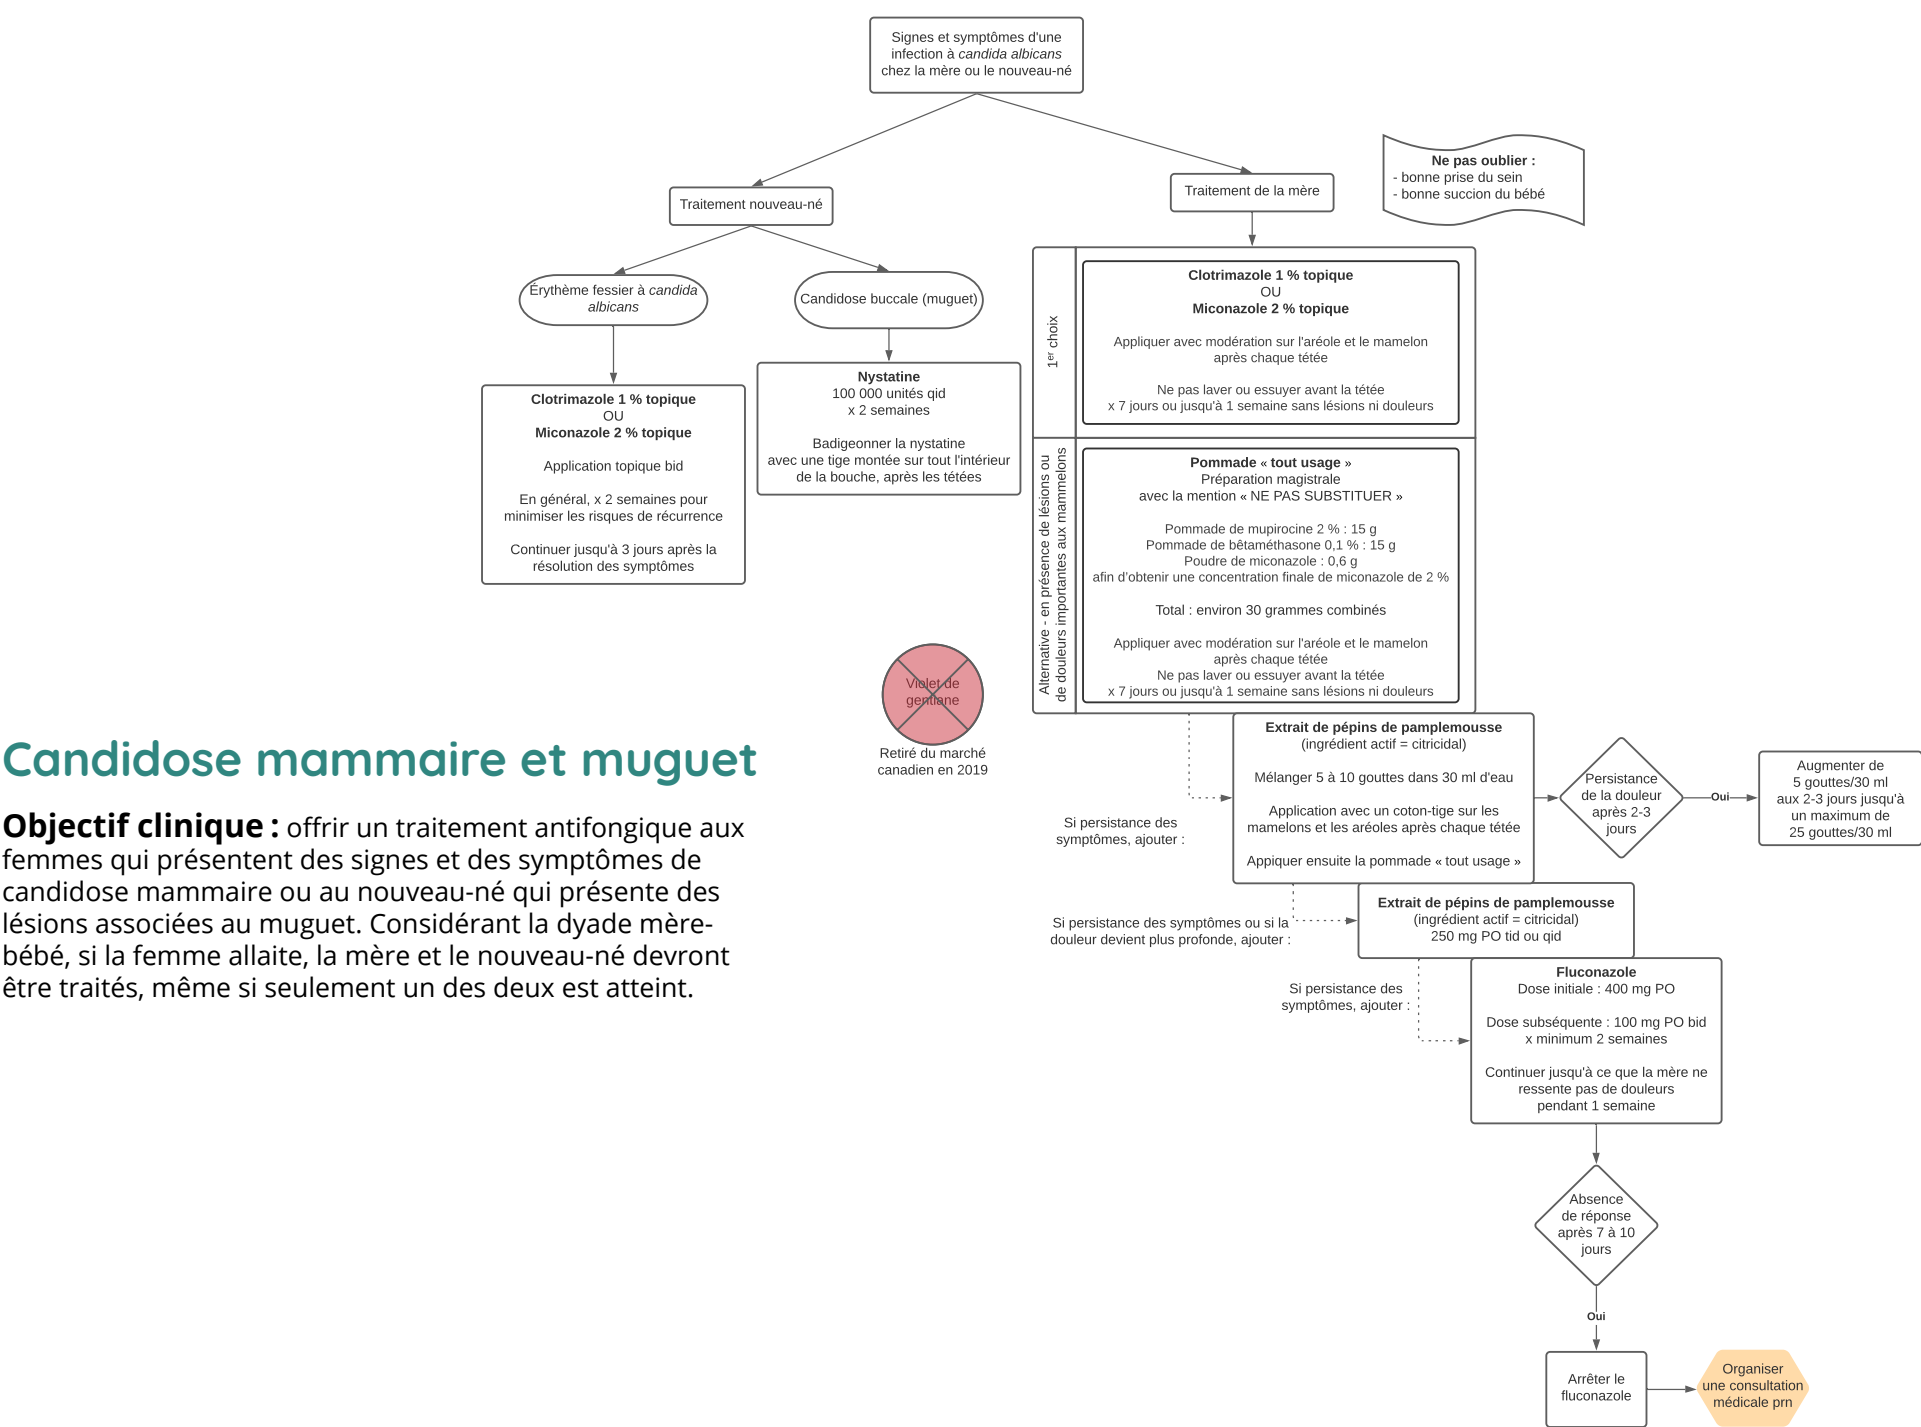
Candidose mammaire et muguet

**Objectif clinique :** offrir un traitement antifongique aux femmes qui présentent des signes et des symptômes de candidose mammaire ou au nouveau-né qui présente des lésions associées au muguet. Considérant la dyade mère-bébé, si la femme allaite, la mère et le nouveau-né devront être traités, même si seulement un des deux est atteint.

Signes et symptômes d'une infection à *candida albicans* chez la mère ou le nouveau-né

Traitement nouveau-né

Érythème fessier à *candida albicans*

Clotrimazole 1 % topique
OU
Miconazole 2 % topique

Application topique bid

En général, x 2 semaines pour minimiser les risques de récurrence

Continuer jusqu'à 3 jours après la résolution des symptômes

Candidose buccale (muguet)

Nystatine
100 000 unités qid
x 2 semaines

Badigeonner la nystatine avec une tige montée sur tout l'intérieur de la bouche, après les tétées

Violet de gentiane
Retiré du marché canadien en 2019

Traitement de la mère

Ne pas oublier :
- bonne prise du sein
- bonne succion du bébé

1$^{er}$ choix

Clotrimazole 1 % topique
OU
Miconazole 2 % topique

Appliquer avec modération sur l'aréole et le mamelon après chaque tétée

Ne pas laver ou essuyer avant la tétée
x 7 jours ou jusqu'à 1 semaine sans lésions ni douleurs

Alternative - en présence de lésions ou de douleurs importantes aux mammelons

Pommade « tout usage »
Préparation magistrale
avec la mention « NE PAS SUBSTITUER »

Pommade de mupirocine 2 % : 15 g
Pommade de bêtaméthasone 0,1 % : 15 g
Poudre de miconazole : 0,6 g
afin d'obtenir une concentration finale de miconazole de 2 %

Total : environ 30 grammes combinés

Appliquer avec modération sur l'aréole et le mamelon après chaque tétée
Ne pas laver ou essuyer avant la tétée
x 7 jours ou jusqu'à 1 semaine sans lésions ni douleurs

Si persistance des symptômes, ajouter :

Extrait de pépins de pamplemousse
(ingrédient actif = citricidal)

Mélanger 5 à 10 gouttes dans 30 ml d'eau

Application avec un coton-tige sur les mamelons et les aréoles après chaque tétée

Appiquer ensuite la pommade « tout usage »

Persistance de la douleur après 2-3 jours

Oui

Augmenter de 5 gouttes/30 ml aux 2-3 jours jusqu'à un maximum de 25 gouttes/30 ml

Si persistance des symptômes ou si la douleur devient plus profonde, ajouter :

Extrait de pépins de pamplemousse
(ingrédient actif = citricidal)
250 mg PO tid ou qid

Si persistance des symptômes, ajouter :

Fluconazole
Dose initiale : 400 mg PO

Dose subséquente : 100 mg PO bid x minimum 2 semaines

Continuer jusqu'à ce que la mère ne ressente pas de douleurs pendant 1 semaine

Absence de réponse après 7 à 10 jours

Oui

Arrêter le fluconazole

Organiser une consultation médicale prn